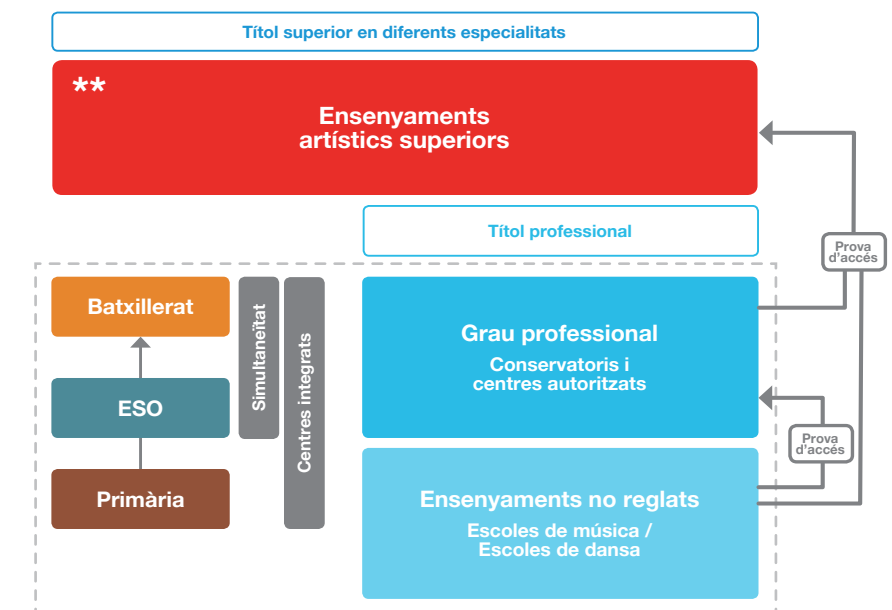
Títol superior en diferents especialitats

**

Ensenyaments artístics superiors

Títol professional

Prova d'accés

Batxillerat

ESO

Primària

Simultaneïtat

Centres integrats

Grau professional

Conservatoris i centres autoritzats

Prova d'accés

Ensenyaments no reglats

Escoles de música / Escoles de dansa